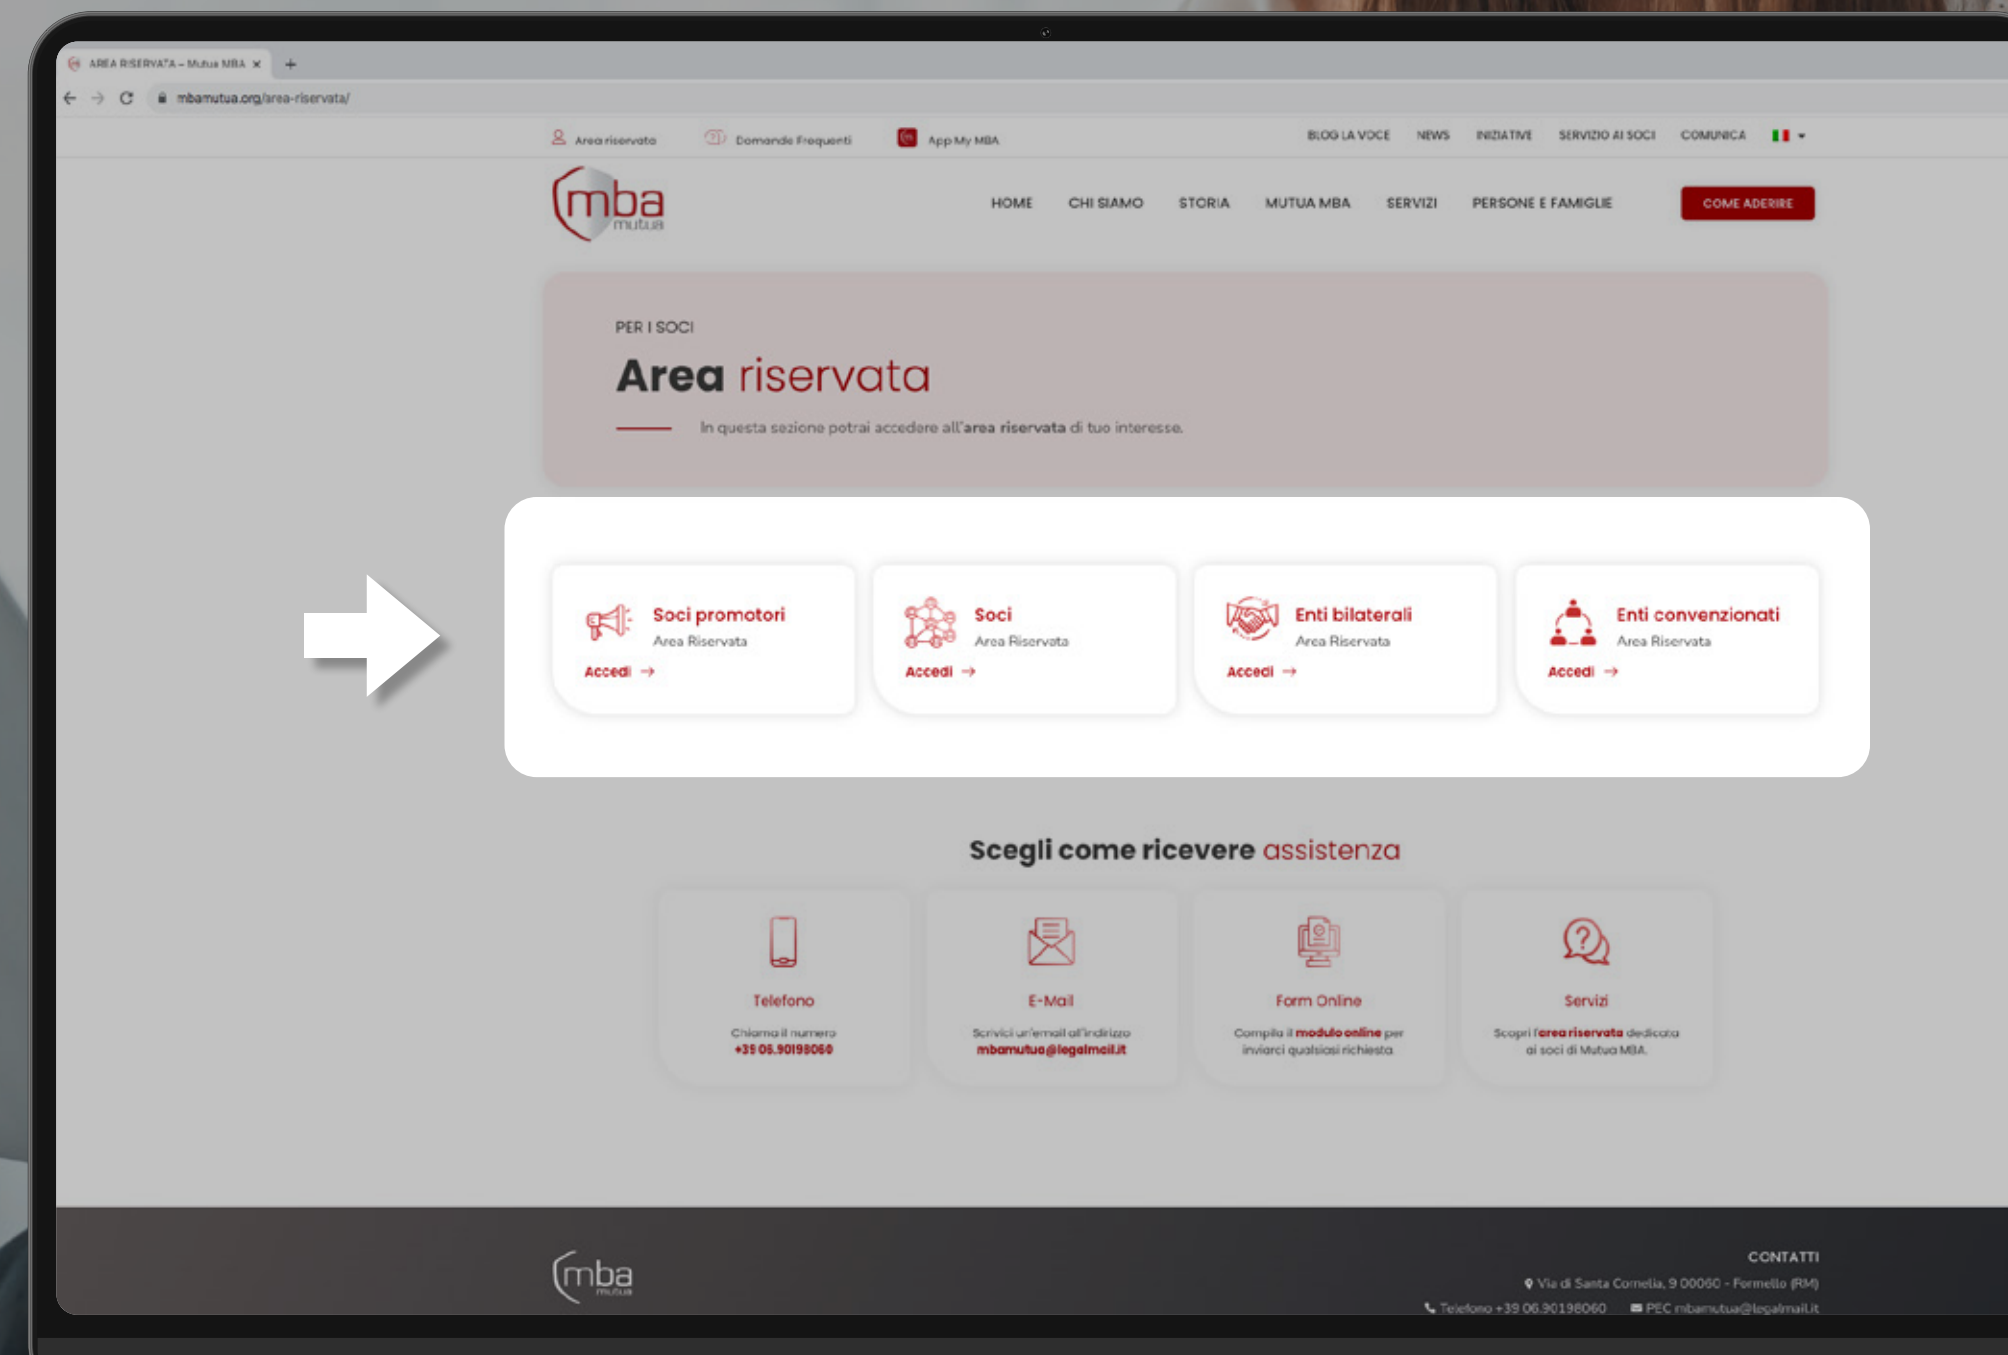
AREA RISERVATA – Mutua MBA ×

mbamutua.org/area-riservata/

Area riservata   Domande Frequenti   App My MBA

BLOG LA VOCE   NEWS   INIZIATIVE   SERVIZIO AI SOCI   COMUNICA

mba mutua

HOME   CHI SIAMO   STORIA   MUTUA MBA   SERVIZI   PERSONE E FAMIGLIE   COME ADERIRE

PER I SOCI

Area riservata

In questa sezione potrai accedere all'area riservata di tuo interesse.

Soci promotori
Area Riservata
Accedi →

Soci
Area Riservata
Accedi →

Enti bilaterali
Area Riservata
Accedi →

Enti convenzionati
Area Riservata
Accedi →

Scegli come ricevere assistenza

Telefono
Chiama il numero
+39 06.90198060

E-Mail
Scrivici un'email all'indirizzo
mbamutua@legalmail.it

Form Online
Compila il modulo online per inviarci qualsiasi richiesta

Servizi
Scopri l'area riservata dedicata ai soci di Mutua MBA

mba mutua

CONTATTI
Via di Santa Cornelia, 9 00060 - Formello (RM)
Telefono +39 06.90198060   PEC mbamutua@legalmail.it